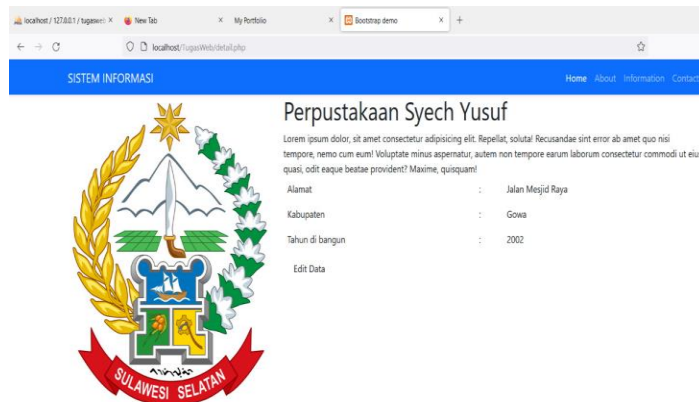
localhost / 127.0.0.1 / tugasweb × New Tab × My Portfolio × Bootstrap demo × +

localhost/TugasWeb/detail.php

SISTEM INFORMASI

Home About Information Contact

Perpustakaan Syech Yusuf

Lorem ipsum dolor, sit amet consectetur adipisicing elit. Repellat, soluta! Recusandae sint error ab amet quo nisi tempore, nemo cum eum! Voluptate minus aspernatur, autem non tempore earum laborum consectetur commodi ut eius quasi, odit eaque beatae provident? Maxime, quisquam!

| Alamat | : | Jalan Mesjid Raya |
|---|---|---|
| Kabupaten | : | Gowa |
| Tahun di bangun | : | 2002 |

Edit Data

SULAWESI SELATAN